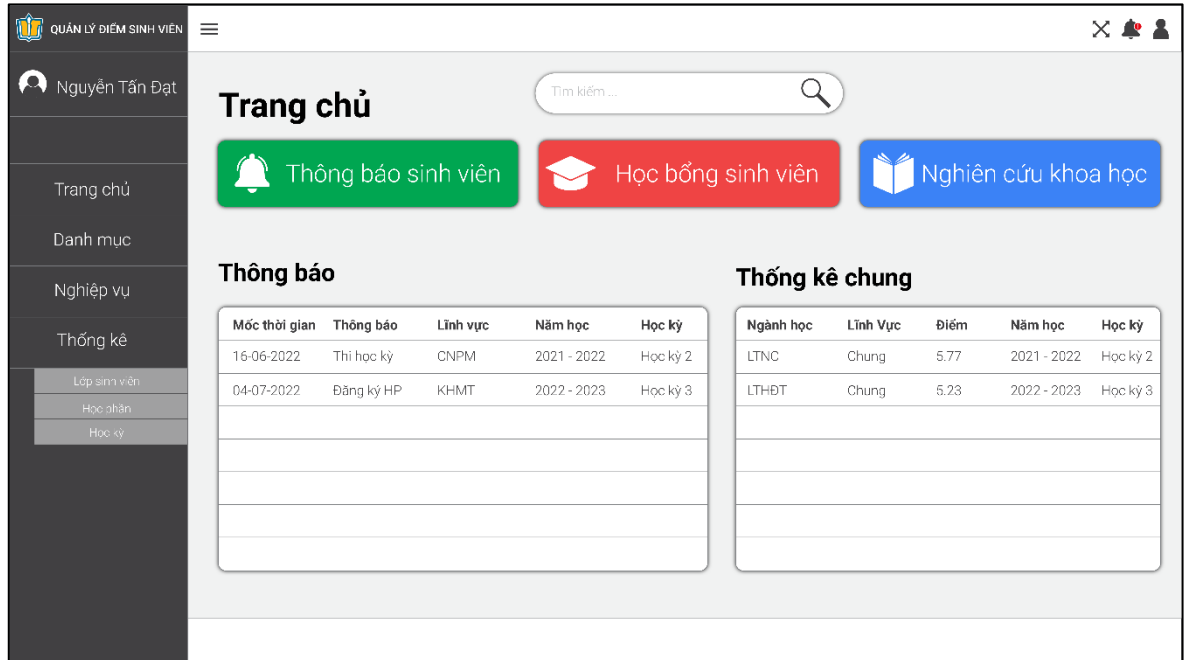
QUẢN LÝ ĐIỂM SINH VIÊN

Nguyễn Tấn Đạt

Trang chủ

Danh mục

Nghiệp vụ

Thống kê

Lớp sinh viên

Học phần

Học kỳ

Tìm kiếm ...

Trang chủ

Thông báo sinh viên

Học bổng sinh viên

Nghiên cứu khoa học

Thông báo

| Mốc thời gian | Thông báo | Lĩnh vực | Năm học | Học kỳ |
|---|---|---|---|---|
| 16-06-2022 | Thi học kỳ | CNPM | 2021 - 2022 | Học kỳ 2 |
| 04-07-2022 | Đăng ký HP | KHMT | 2022 - 2023 | Học kỳ 3 |

Thống kê chung

| Ngành học | Lĩnh Vực | Điểm | Năm học | Học kỳ |
|---|---|---|---|---|
| LTNC | Chung | 5.77 | 2021 - 2022 | Học kỳ 2 |
| LTHĐT | Chung | 5.23 | 2022 - 2023 | Học kỳ 3 |